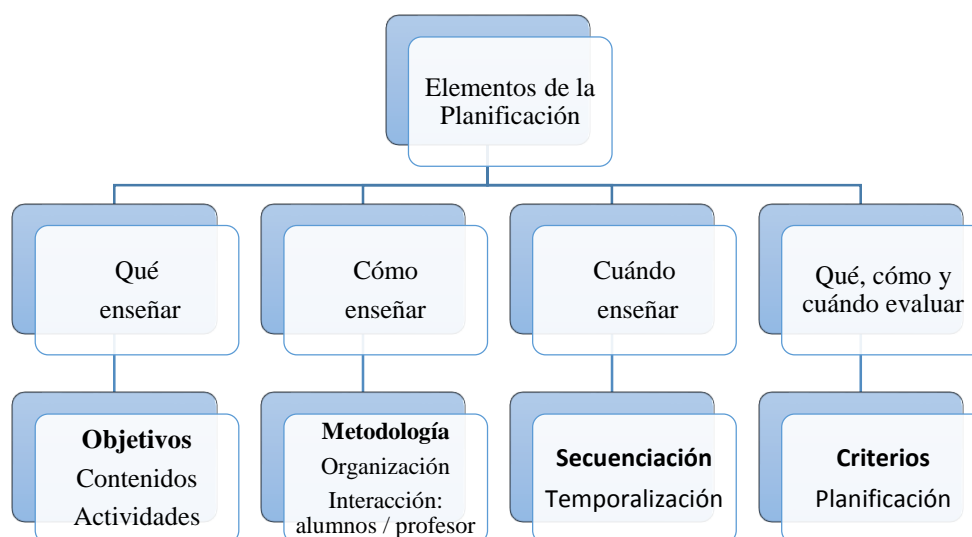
Elementos de la Planificación

Qué enseñar

Cómo enseñar

Cuándo enseñar

Qué, cómo y cuándo evaluar

**Objetivos**
Contenidos
Actividades

**Metodología**
Organización
Interacción: alumnos / profesor

**Secuenciación**
Temporalización

**Criterios**
Planificación